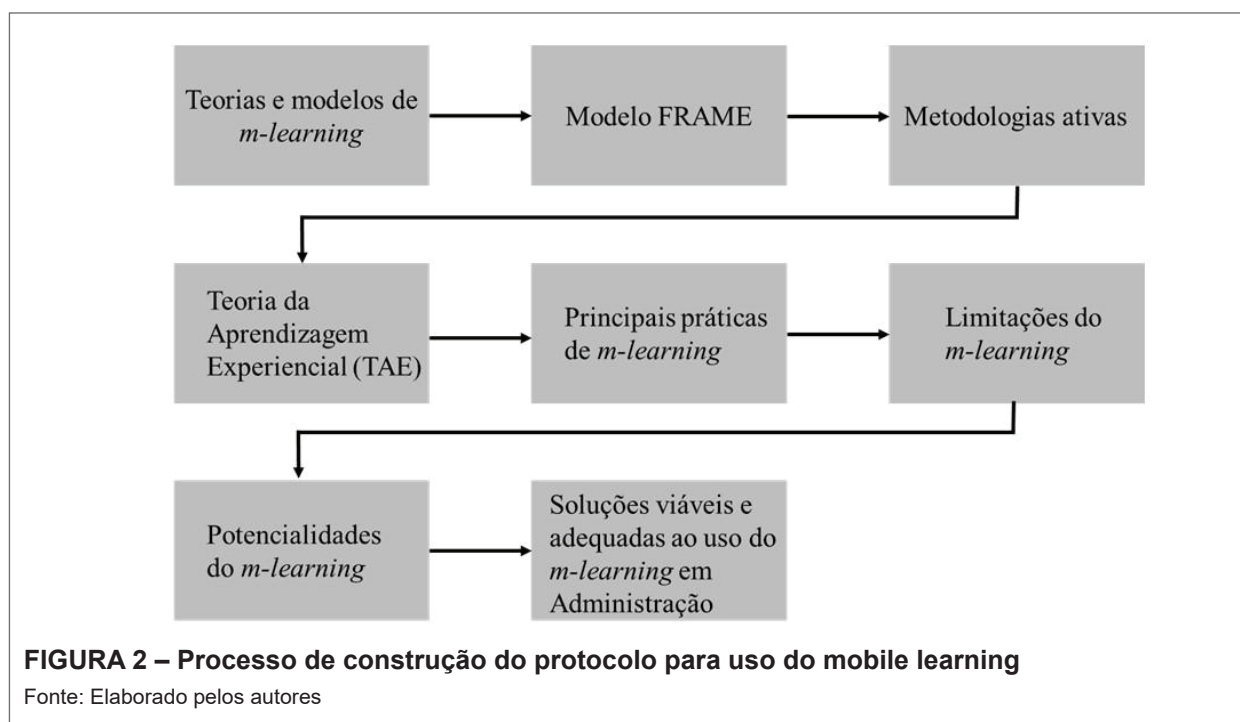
Teorias e modelos de m-learning

Modelo FRAME

Metodologias ativas

Teoria da Aprendizagem Experiencial (TAE)

Principais práticas de m-learning

Limitações do m-learning

Potencialidades do m-learning

Soluções viáveis e adequadas ao uso do m-learning em Administração

FIGURA 2 – Processo de construção do protocolo para uso do mobile learning
Fonte: Elaborado pelos autores